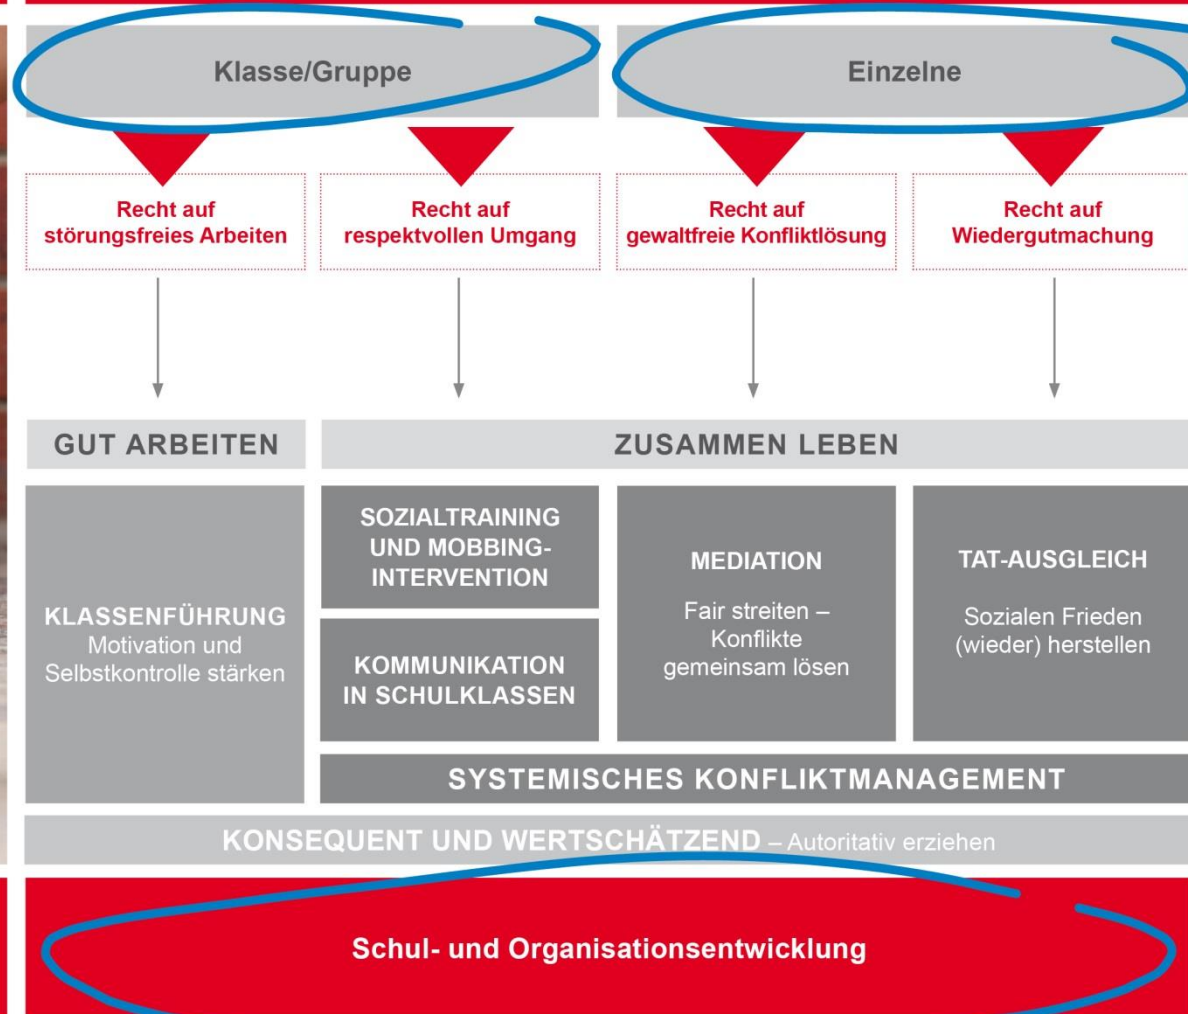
Klasse/Gruppe

Einzelne

Recht auf störungsfreies Arbeiten

Recht auf respektvollen Umgang

Recht auf gewaltfreie Konfliktlösung

Recht auf Wiedergutmachung

GUT ARBEITEN

ZUSAMMEN LEBEN

KLASSENFÜHRUNG
Motivation und Selbstkontrolle stärken

SOZIALTRAINING UND MOBBING-INTERVENTION

KOMMUNIKATION IN SCHULKLASSEN

MEDIATION
Fair streiten – Konflikte gemeinsam lösen

TAT-AUSGLEICH
Sozialen Frieden (wieder) herstellen

SYSTEMISCHES KONFLIKTMANAGEMENT

KONSEQUENT UND WERTSCHÄTZEND – Autoritativ erziehen

Schul- und Organisationsentwicklung